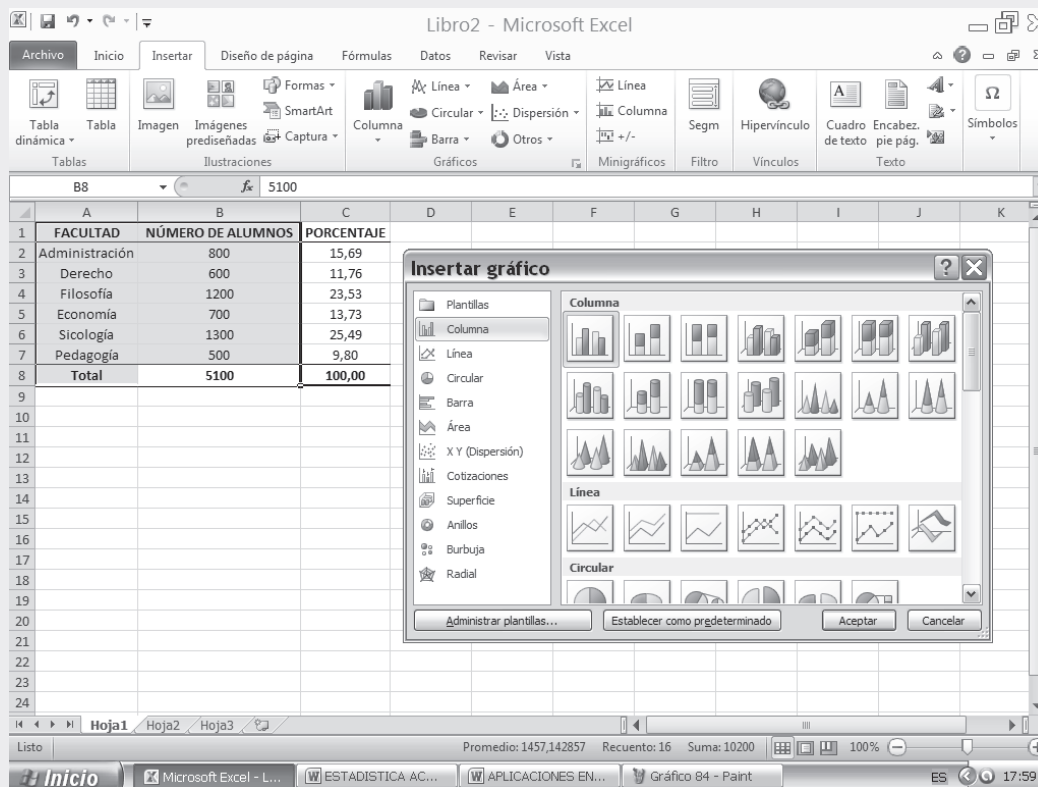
Libro2 - Microsoft Excel

Archivo Inicio Insertar Diseño de página Fórmulas Datos Revisar Vista

Tabla dinámica Tabla Imagen Imágenes prediseñadas Formas SmartArt Captura Columna Línea Circular Barra Área Dispersión Otros Línea Columna +/- Segm Hipervínculo Cuadro de texto Encabez. pie pág. Símbolos

Tablas Ilustraciones Gráficos Minigráficos Filtro Vínculos Texto

B8 $f_x$ 5100

| | A | B | C | D | E | F | G | H | I | J | K |
|---|---|---|---|---|---|---|---|---|---|---|---|
| 1 | FACULTAD | NÚMERO DE ALUMNOS | PORCENTAJE | | | | | | | | |
| 2 | Administración | 800 | 15,69 | | | | | | | | |
| 3 | Derecho | 600 | 11,76 | | | | | | | | |
| 4 | Filosofía | 1200 | 23,53 | | | | | | | | |
| 5 | Economía | 700 | 13,73 | | | | | | | | |
| 6 | Sicología | 1300 | 25,49 | | | | | | | | |
| 7 | Pedagogía | 500 | 9,80 | | | | | | | | |
| 8 | Total | 5100 | 100,00 | | | | | | | | |

Insertar gráfico

Plantillas
Columna
Línea
Circular
Barra
Área
X Y (Dispersión)
Cotizaciones
Superficie
Anillos
Burbuja
Radial

Columna

Línea

Circular

Administrar plantillas... Establecer como predeterminado Aceptar Cancelar

Hoja1 Hoja2 Hoja3

Listo Promedio: 1457,142857 Recuento: 16 Suma: 10200 100%

Inicio Microsoft Excel - L... ESTADISTICA AC... APLICACIONES EN... Gráfico 84 - Paint ES 17:59